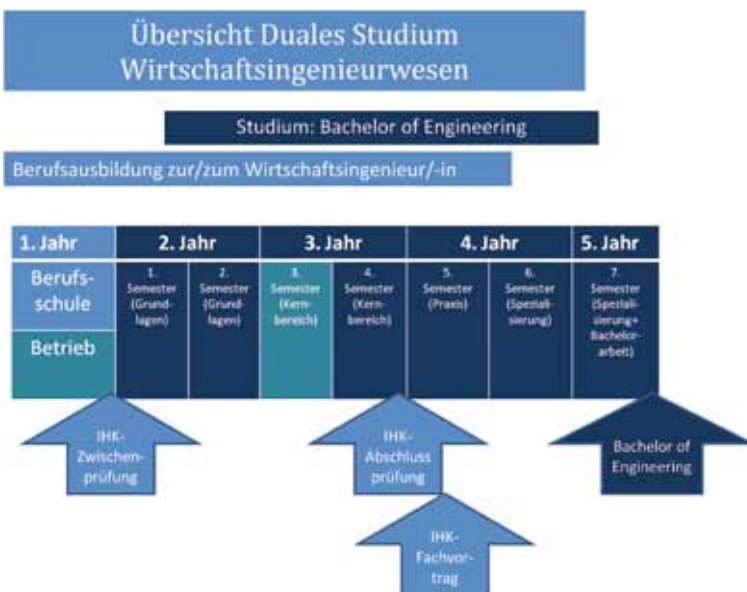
Übersicht Duales Studium Wirtschaftsingenieurwesen

Studium: Bachelor of Engineering

Berufsausbildung zur/zum Wirtschaftsingenieur/-in

| 1. Jahr | 2. Jahr | | 3. Jahr | | 4. Jahr | | 5. Jahr |
|---|---|---|---|---|---|---|---|
| Berufsschule / Betrieb | 1. Semester (Grundlagen) | 2. Semester (Grundlagen) | 3. Semester (Kernbereich) | 4. Semester (Kernbereich) | 5. Semester (Praxis) | 6. Semester (Spezialisierung) | 7. Semester (Spezialisierung+ Bachelorarbeit) |

IHK-Zwischenprüfung

IHK-Abschluss prüfung

Bachelor of Engineering

IHK-Fachvortrag